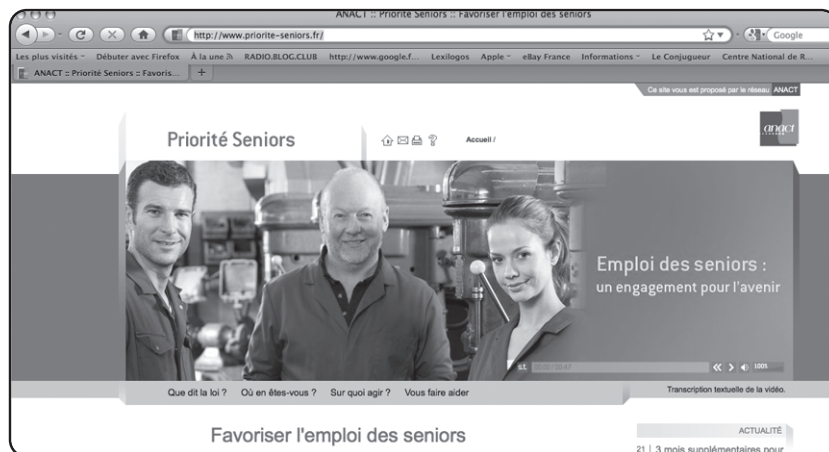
ANACT :: Priorité Seniors :: Favoriser l'emploi des seniors

http://www.priorite-seniors.fr/

Google

Les plus visités Débuter avec Firefox À la une RADIO.BLOG.CLUB http://www.google.f... Lexilogos Apple eBay France Informations Le Conjugueur Centre National de R...

ANACT :: Priorité Seniors :: Favoris...

Ce site vous est proposé par le réseau ANACT

Priorité Seniors

Accueil /

anact

Emploi des seniors :
un engagement pour l'avenir

s.t. 100%

Que dit la loi ? Où en êtes-vous ? Sur quoi agir ? Vous faire aider

Transcription textuelle de la vidéo.

Favoriser l'emploi des seniors

ACTUALITÉ

21 | 3 mois supplémentaires pour